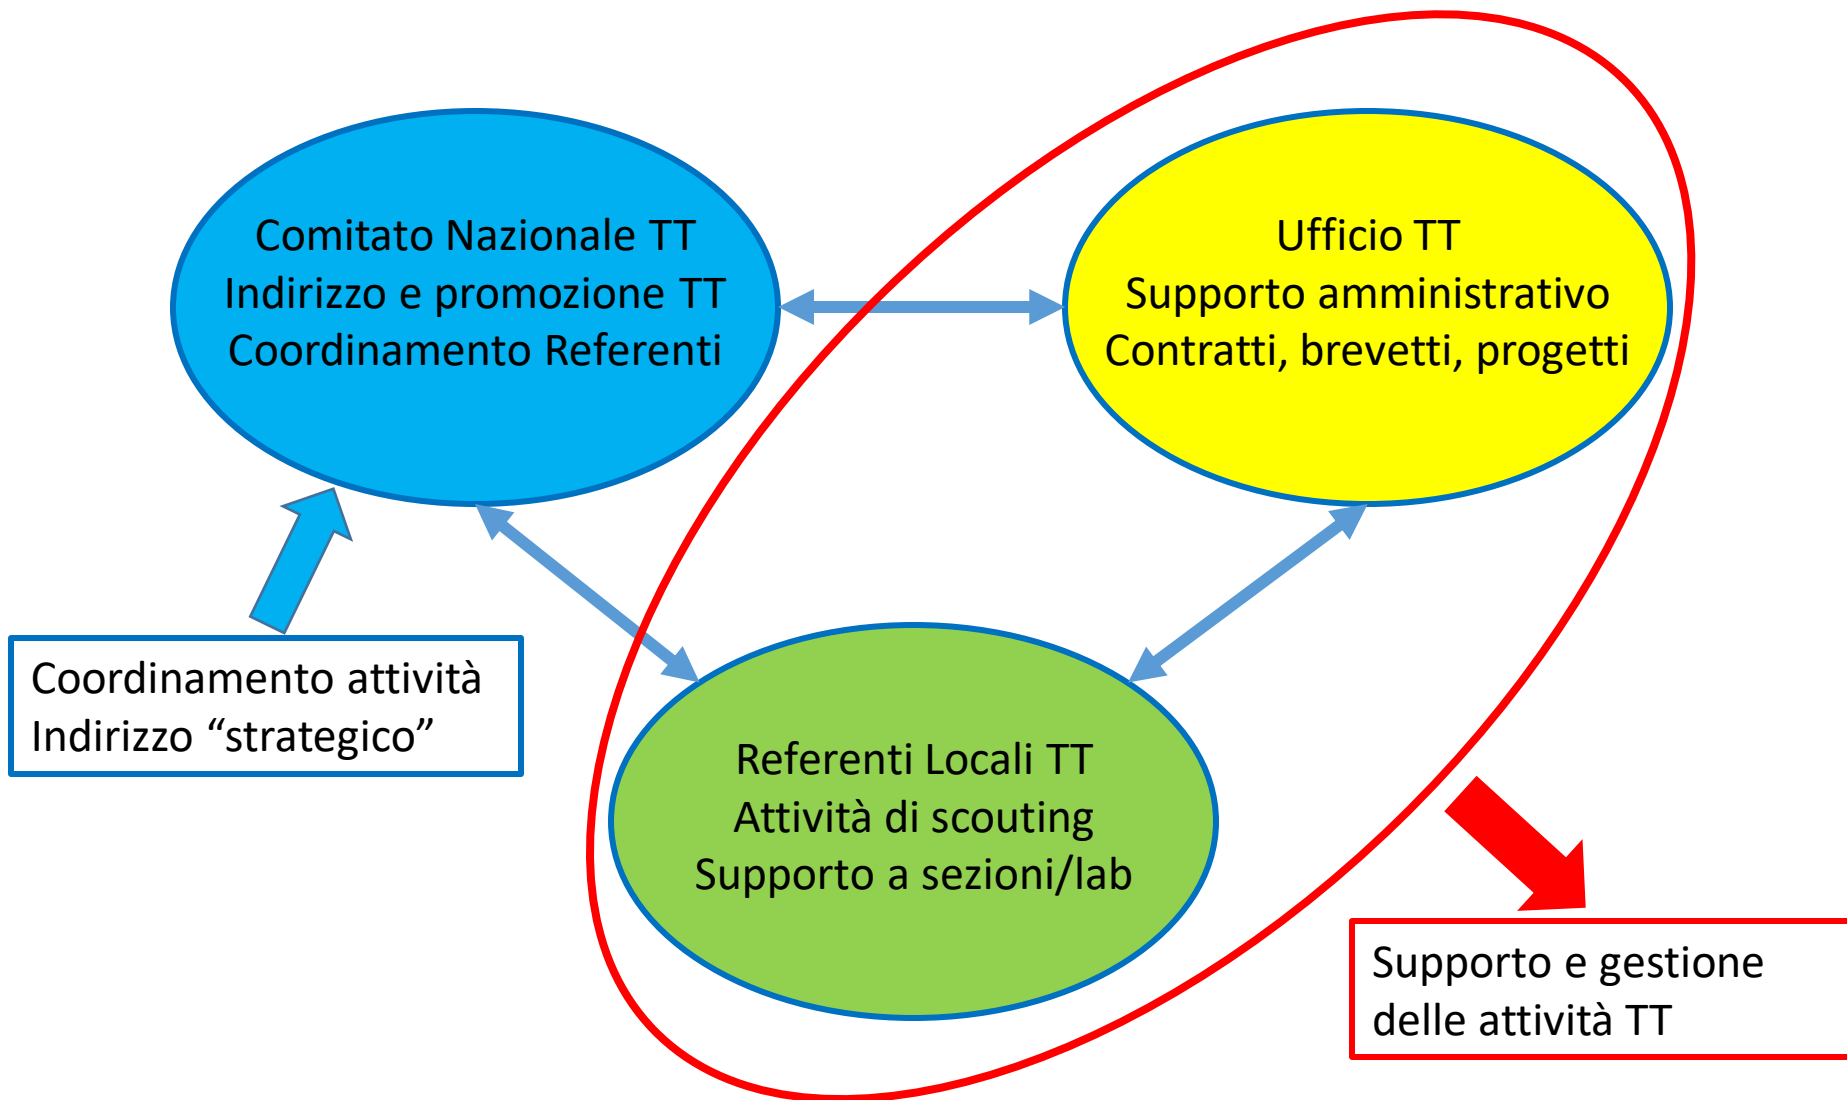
Comitato Nazionale TT
Indirizzo e promozione TT
Coordinamento Referenti

Ufficio TT
Supporto amministrativo
Contratti, brevetti, progetti

Coordinamento attività
Indirizzo "strategico"

Referenti Locali TT
Attività di scouting
Supporto a sezioni/lab

Supporto e gestione
delle attività TT